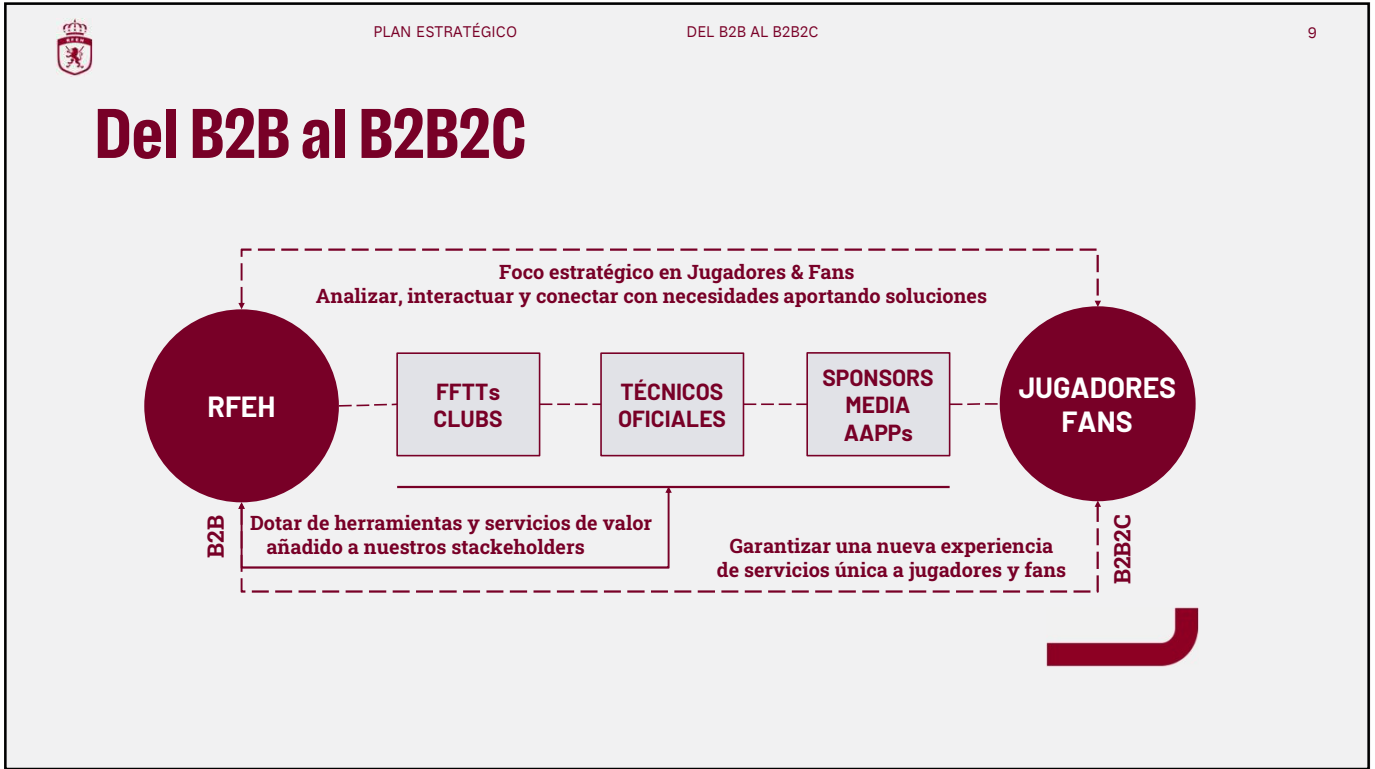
PLAN ESTRATÉGICO DEL B2B AL B2B2C 9

Del B2B al B2B2C

Foco estratégico en Jugadores & Fans
Analizar, interactuar y conectar con necesidades aportando soluciones

RFEH

FFTTs
CLUBS

TÉCNICOS
OFICIALES

SPONSORS
MEDIA
AAPPs

JUGADORES
FANS

B2B

Dotar de herramientas y servicios de valor añadido a nuestros stackeholders

Garantizar una nueva experiencia de servicios única a jugadores y fans

B2B2C